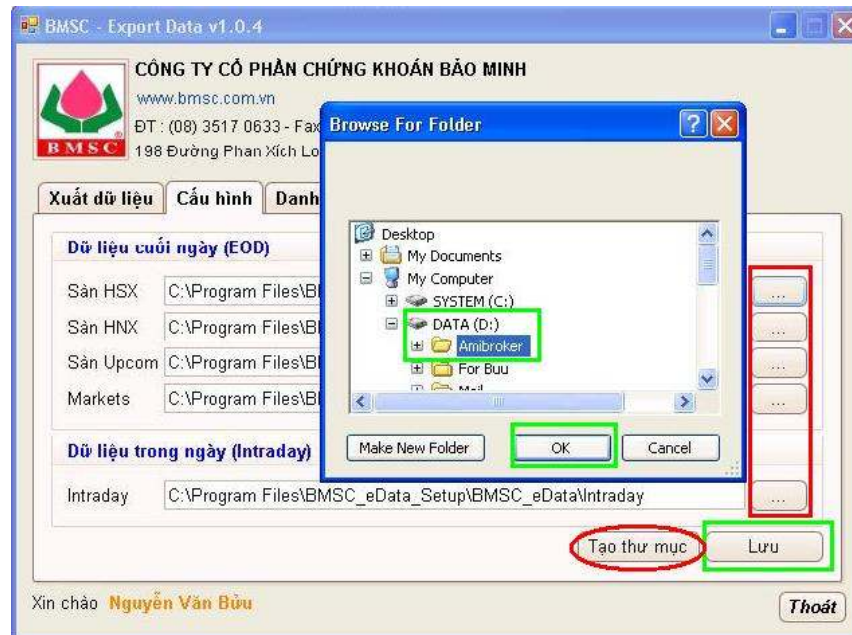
BMSC - Export Data v1.0.4

CÔNG TY CỔ PHẦN CHỨNG KHOÁN BẢO MINH
www.bmsc.com.vn
ĐT : (08) 3517 0633 - Fax
198 Đường Phan Xích Lo
BMSC

Xuất dữ liệu | Cấu hình | Danh

Dữ liệu cuối ngày (EOD)
Sàn HSX C:\Program Files\B
Sàn HNX C:\Program Files\B
Sàn Upcom C:\Program Files\B
Markets C:\Program Files\B

Dữ liệu trong ngày (Intraday)
Intraday C:\Program Files\BMSC_eData_Setup\BMSC_eData\Intraday

...
...
...
...
...

Browse For Folder
Desktop
My Documents
My Computer
SYSTEM (C:)
DATA (D:)
Amibroker
For Buu
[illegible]

Make New Folder
OK
Cancel

Tạo thư mục
Lưu

Xin chào Nguyễn Văn Bửu
Thoát